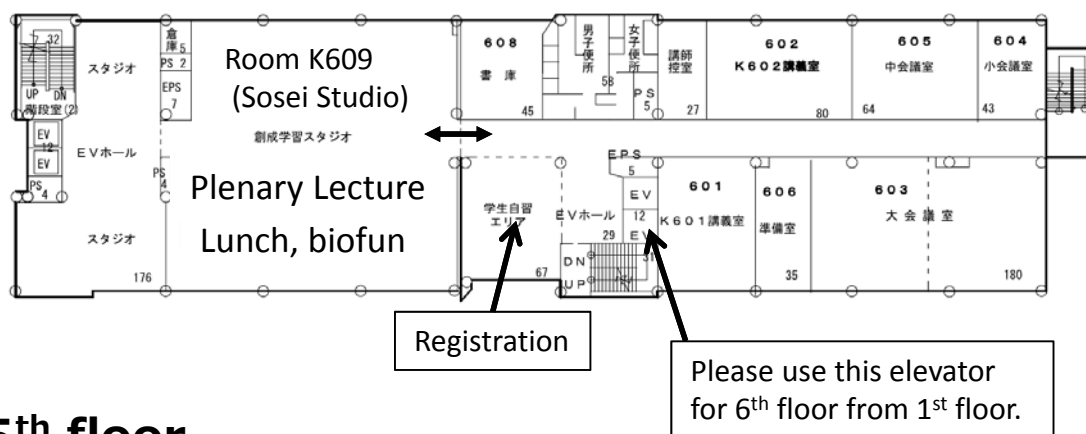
32
UP DN
階段室(2)
スタジオ
倉庫 5
PS 2
EPS 7
Room K609
(Sosei Studio)
創成学習スタジオ
608
書庫
45
男子便所
女子便所
58
PS 5
講師控室
27
602
K602講義室
80
605
中会議室
64
604
小会議室
43
EV 12
EV
EVホール
PS 4
PS 4
Plenary Lecture
Lunch, biofun
スタジオ
176
学生自習エリア
67
EVホール
29
EPS 5
EV
12
EV
DN
UP
31
601
K601講義室
606
準備室
35
603
大会議室
180
Registration
Please use this elevator for 6$^{th}$ floor from 1$^{st}$ floor.
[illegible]$^{th}$ floor